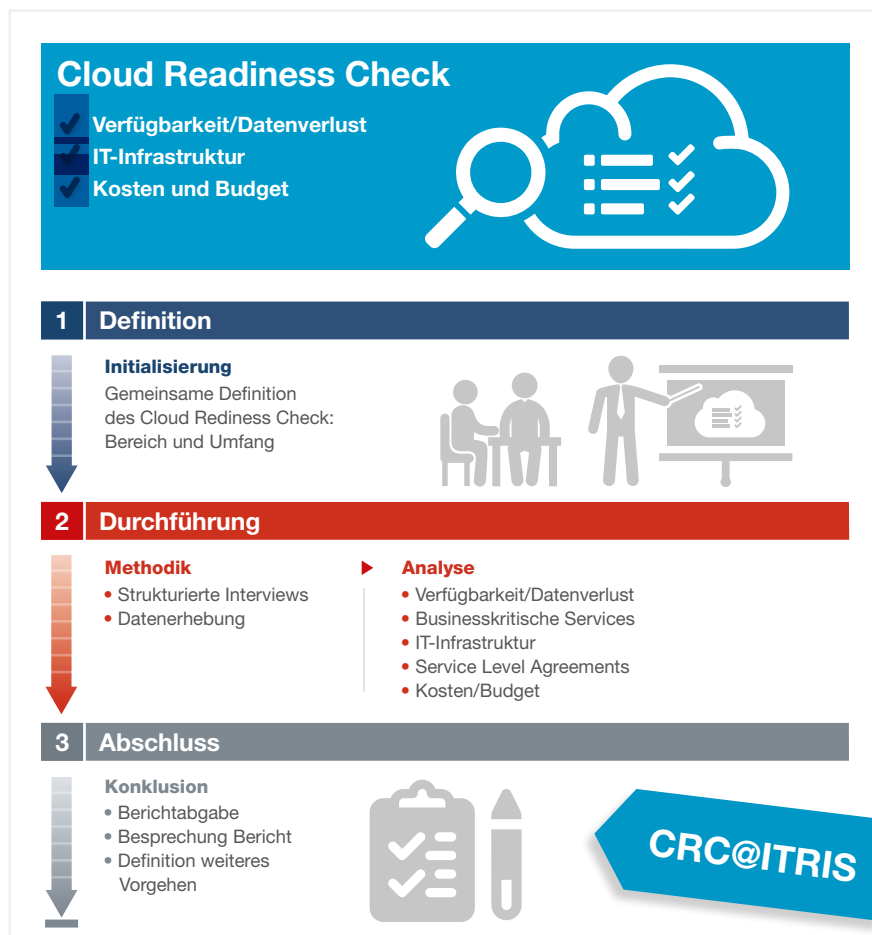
Cloud Readiness Check
Verfügbarkeit/Datenverlust
IT-Infrastruktur
Kosten und Budget

1 Definition

Initialisierung
Gemeinsame Definition des Cloud Rediness Check: Bereich und Umfang

2 Durchführung

Methodik
• Strukturierte Interviews
• Datenerhebung

Analyse
• Verfügbarkeit/Datenverlust
• Businesskritische Services
• IT-Infrastruktur
• Service Level Agreements
• Kosten/Budget

3 Abschluss

Konklusion
• Berichtabgabe
• Besprechung Bericht
• Definition weiteres Vorgehen

CRC@ITRIS